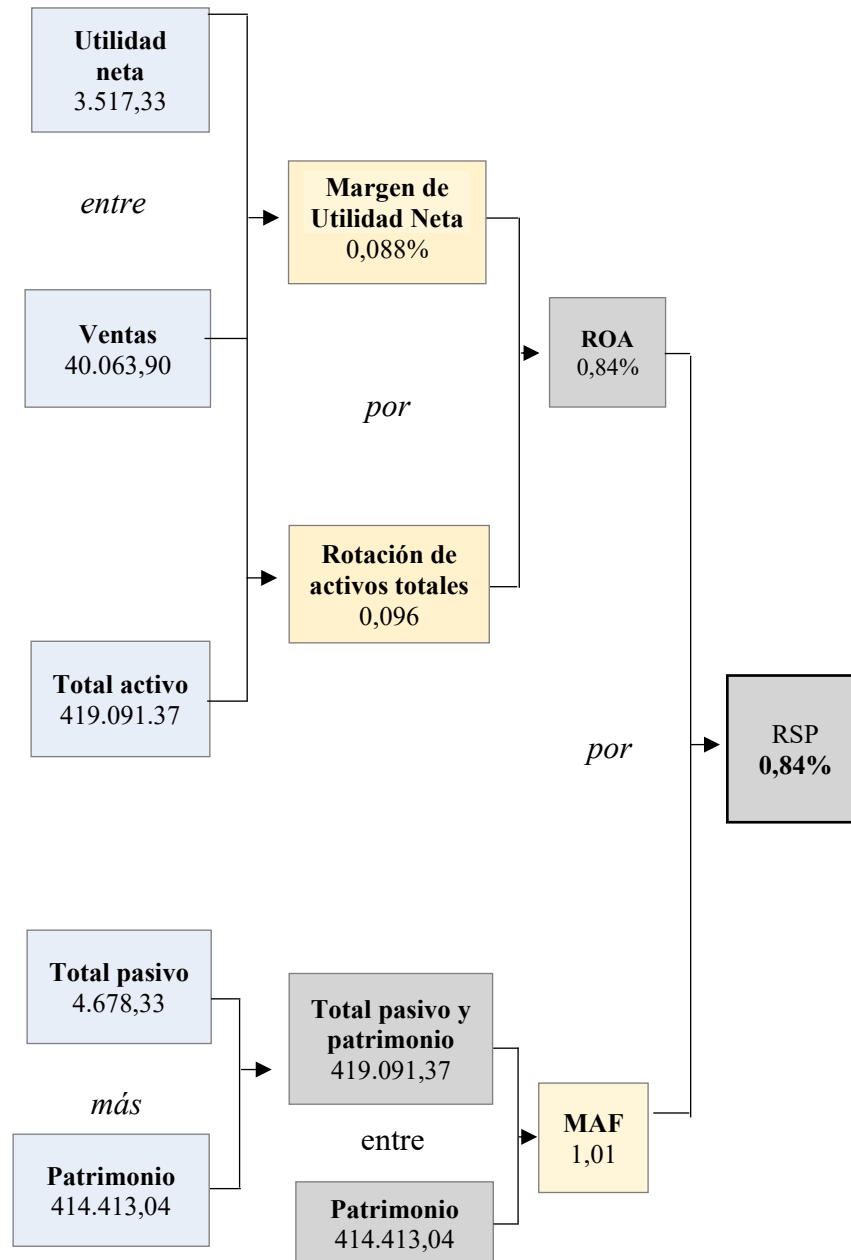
**Utilidad neta**
3.517,33

*entre*

**Ventas**
40.063,90

**Total activo**
419.091.37

**Margen de Utilidad Neta**
0,088%

*por*

**Rotación de activos totales**
0,096

**ROA**
0,84%

*por*

RSP
**0,84%**

**Total pasivo**
4.678,33

*más*

**Patrimonio**
414.413,04

**Total pasivo y patrimonio**
419.091,37

entre

**Patrimonio**
414.413,04

**MAF**
1,01